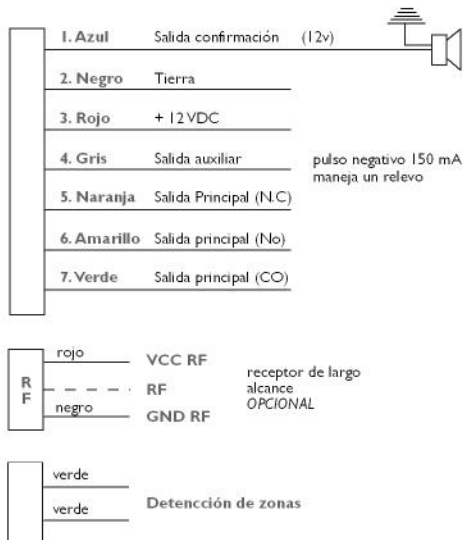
1. Azul Salida confirmación (12v)

2. Negro Tierra

3. Rojo + 12 VDC

4. Gris Salida auxiliar

pulso negativo 150 mA maneja un relevo

5. Naranja Salida Principal (N.C)

6. Amarillo Salida principal (No)

7. Verde Salida principal (CO)

RF

rojo VCC RF

RF

negro GND RF

receptor de largo alcance OPCIONAL

verde

verde

Detencción de zonas